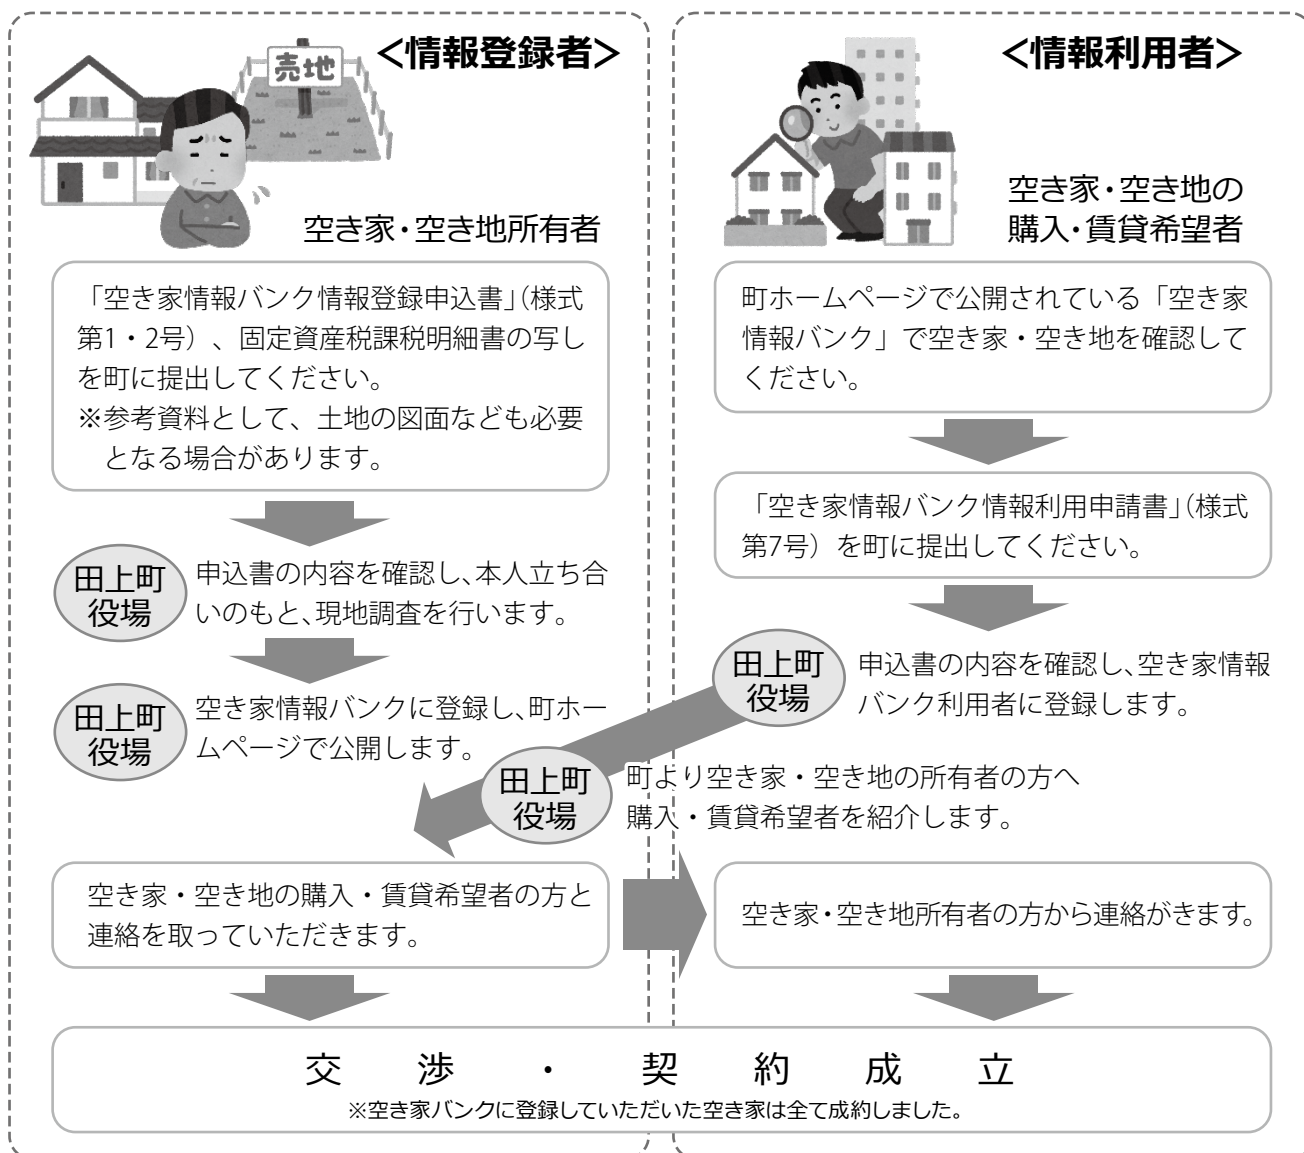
売地

<情報登録者>

空き家・空き地所有者

「空き家情報バンク情報登録申込書」(様式第1・2号)、固定資産税課税明細書の写しを町に提出してください。
※参考資料として、土地の図面なども必要となる場合があります。

田上町役場
申込書の内容を確認し、本人立ち合いのもと、現地調査を行います。

田上町役場
空き家情報バンクに登録し、町ホームページで公開します。

<情報利用者>

空き家・空き地の購入・賃貸希望者

町ホームページで公開されている「空き家情報バンク」で空き家・空き地を確認してください。

「空き家情報バンク情報利用申請書」(様式第7号)を町に提出してください。

田上町役場
申込書の内容を確認し、空き家情報バンク利用者に登録します。

田上町役場
町より空き家・空き地の所有者の方へ購入・賃貸希望者を紹介します。

空き家・空き地の購入・賃貸希望者の方と連絡を取っていただきます。

空き家・空き地所有者の方から連絡がきます。

交 渉 ・ 契 約 成 立
※空き家バンクに登録していただいた空き家は全て成約しました。